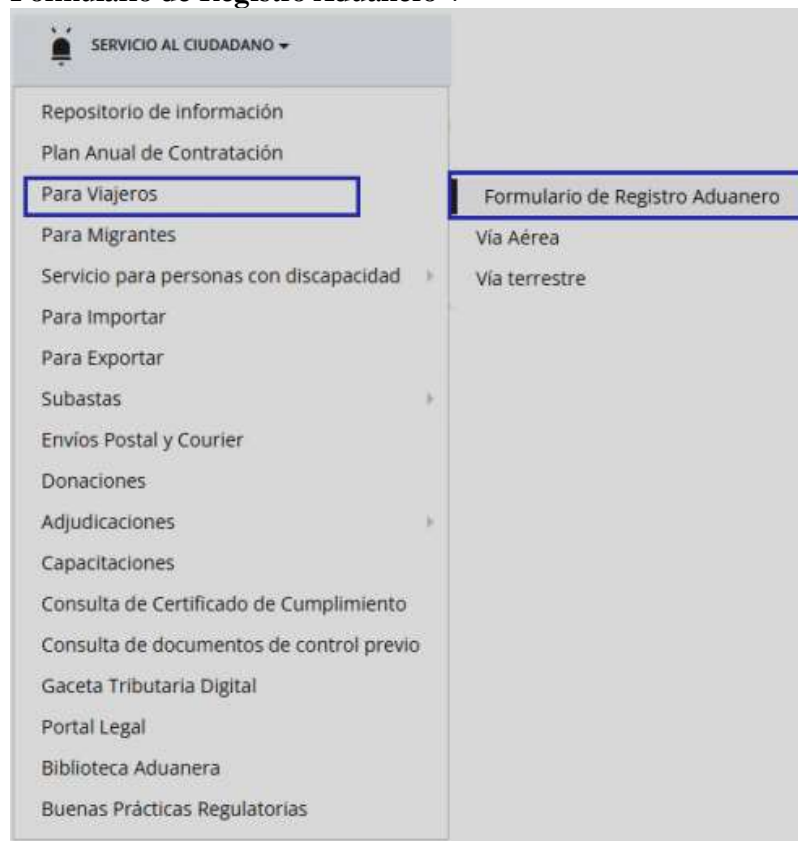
Formulario de Registro Aduanero".

SERVICIO AL CIUDADANO

Repositorio de información
Plan Anual de Contratación
Para Viajeros
Para Migrantes
Servicio para personas con discapacidad
Para Importar
Para Exportar
Subastas
Envíos Postal y Courier
Donaciones
Adjudicaciones
Capacitaciones
Consulta de Certificado de Cumplimiento
Consulta de documentos de control previo
Gaceta Tributaria Digital
Portal Legal
Biblioteca Aduanera
Buenas Prácticas Regulatorias

Formulario de Registro Aduanero
Vía Aérea
Vía terrestre